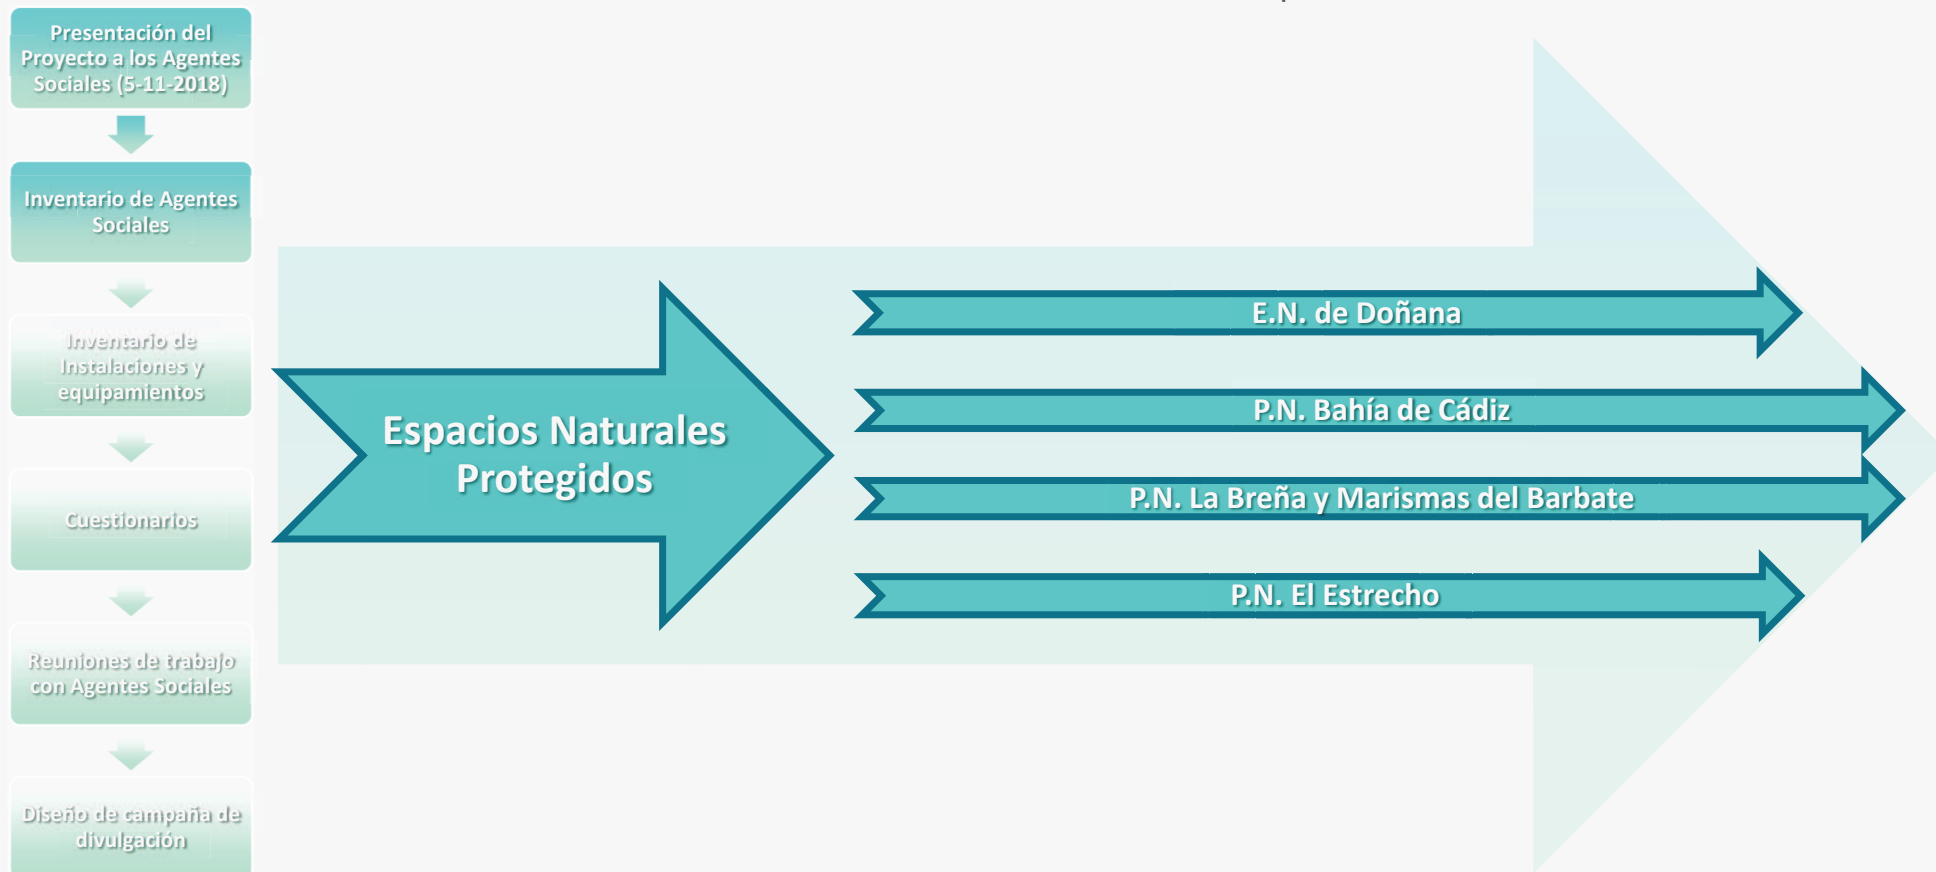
Presentación del Proyecto a los Agentes Sociales (5-11-2018)

Inventario de Agentes Sociales

Inventario de Instalaciones y equipamientos

Cuestionarios

Reuniones de trabajo con Agentes Sociales

Diseño de campaña de divulgación

Espacios Naturales Protegidos

E.N. de Doñana

P.N. Bahía de Cádiz

P.N. La Breña y Marismas del Barbate

P.N. El Estrecho